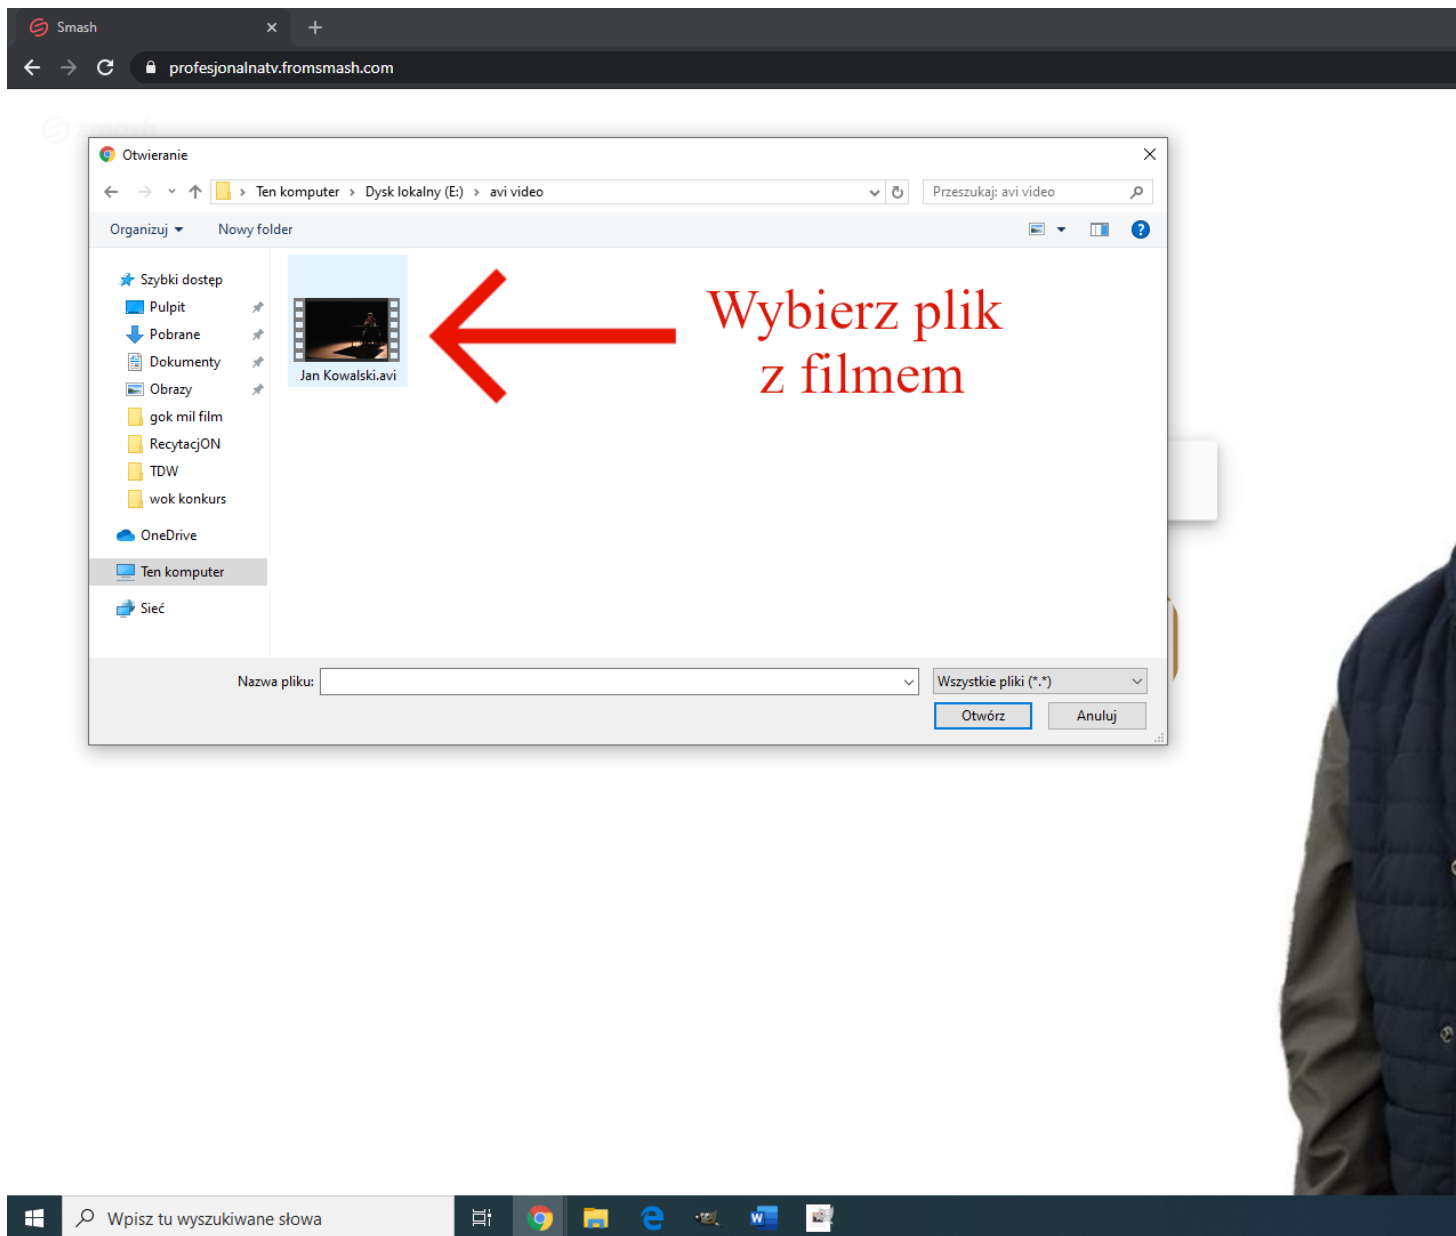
Smash
profesjonalnatv.fromsmash.com

Otwieranie

Ten komputer > Dysk lokalny (E:) > avi video

Przeszukaj: avi video

Organizuj ▾
Nowy folder

Szybki dostęp
Pulpit
Pobrane
Dokumenty
Obrazy
gok mil film
RecytacjON
TDW
wok konkurs
OneDrive
Ten komputer
Sieć

Jan Kowalski.avi

Wybierz plik z filmem

Nazwa pliku:
Wszystkie pliki (*.*)
Otwórz
Anuluj

Wpisz tu wyszukiwane słowa